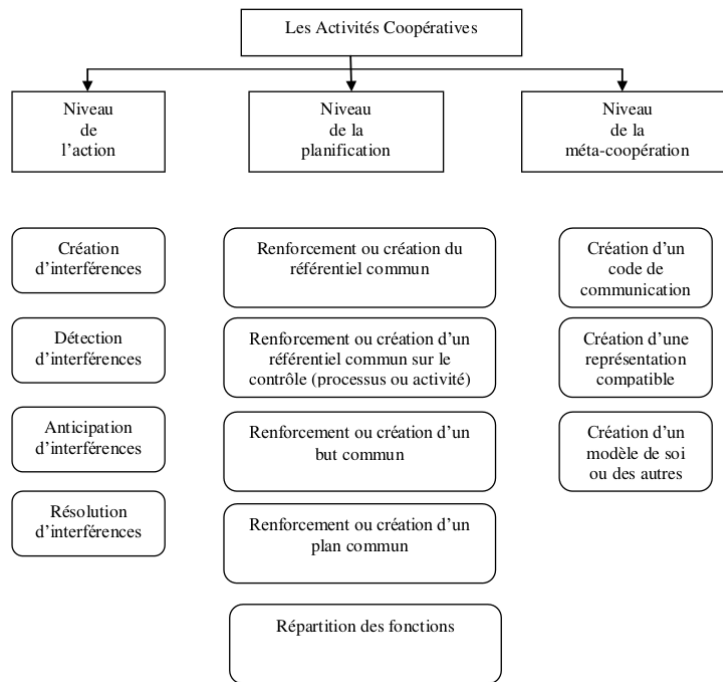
Les Activités Coopératives

Niveau de l'action

Niveau de la planification

Niveau de la méta-coopération

Création d'interférences

Détection d'interférences

Anticipation d'interférences

Résolution d'interférences

Renforcement ou création du référentiel commun

Renforcement ou création d'un référentiel commun sur le contrôle (processus ou activité)

Renforcement ou création d'un but commun

Renforcement ou création d'un plan commun

Répartition des fonctions

Création d'un code de communication

Création d'une représentation compatible

Création d'un modèle de soi ou des autres